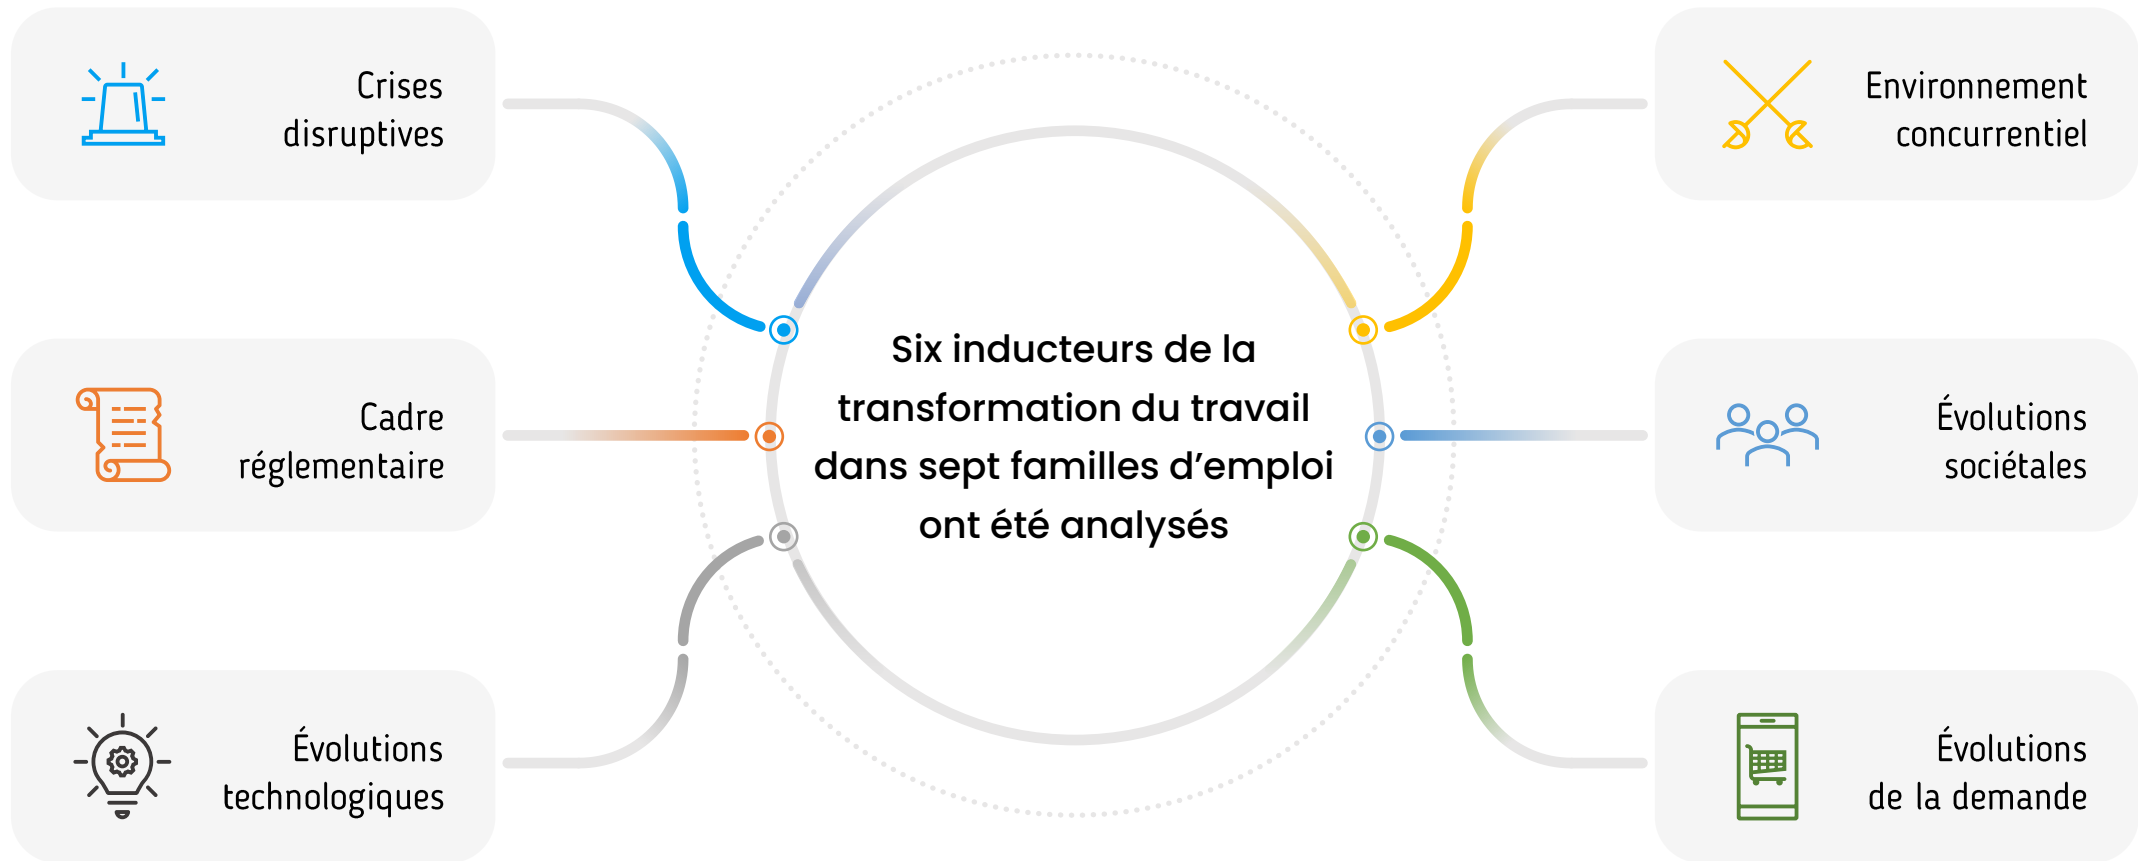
Crises disruptives

Cadre réglementaire

Évolutions technologiques

Six inducteurs de la transformation du travail dans sept familles d'emploi ont été analysés

Environnement concurrentiel

Évolutions sociétales

Évolutions de la demande